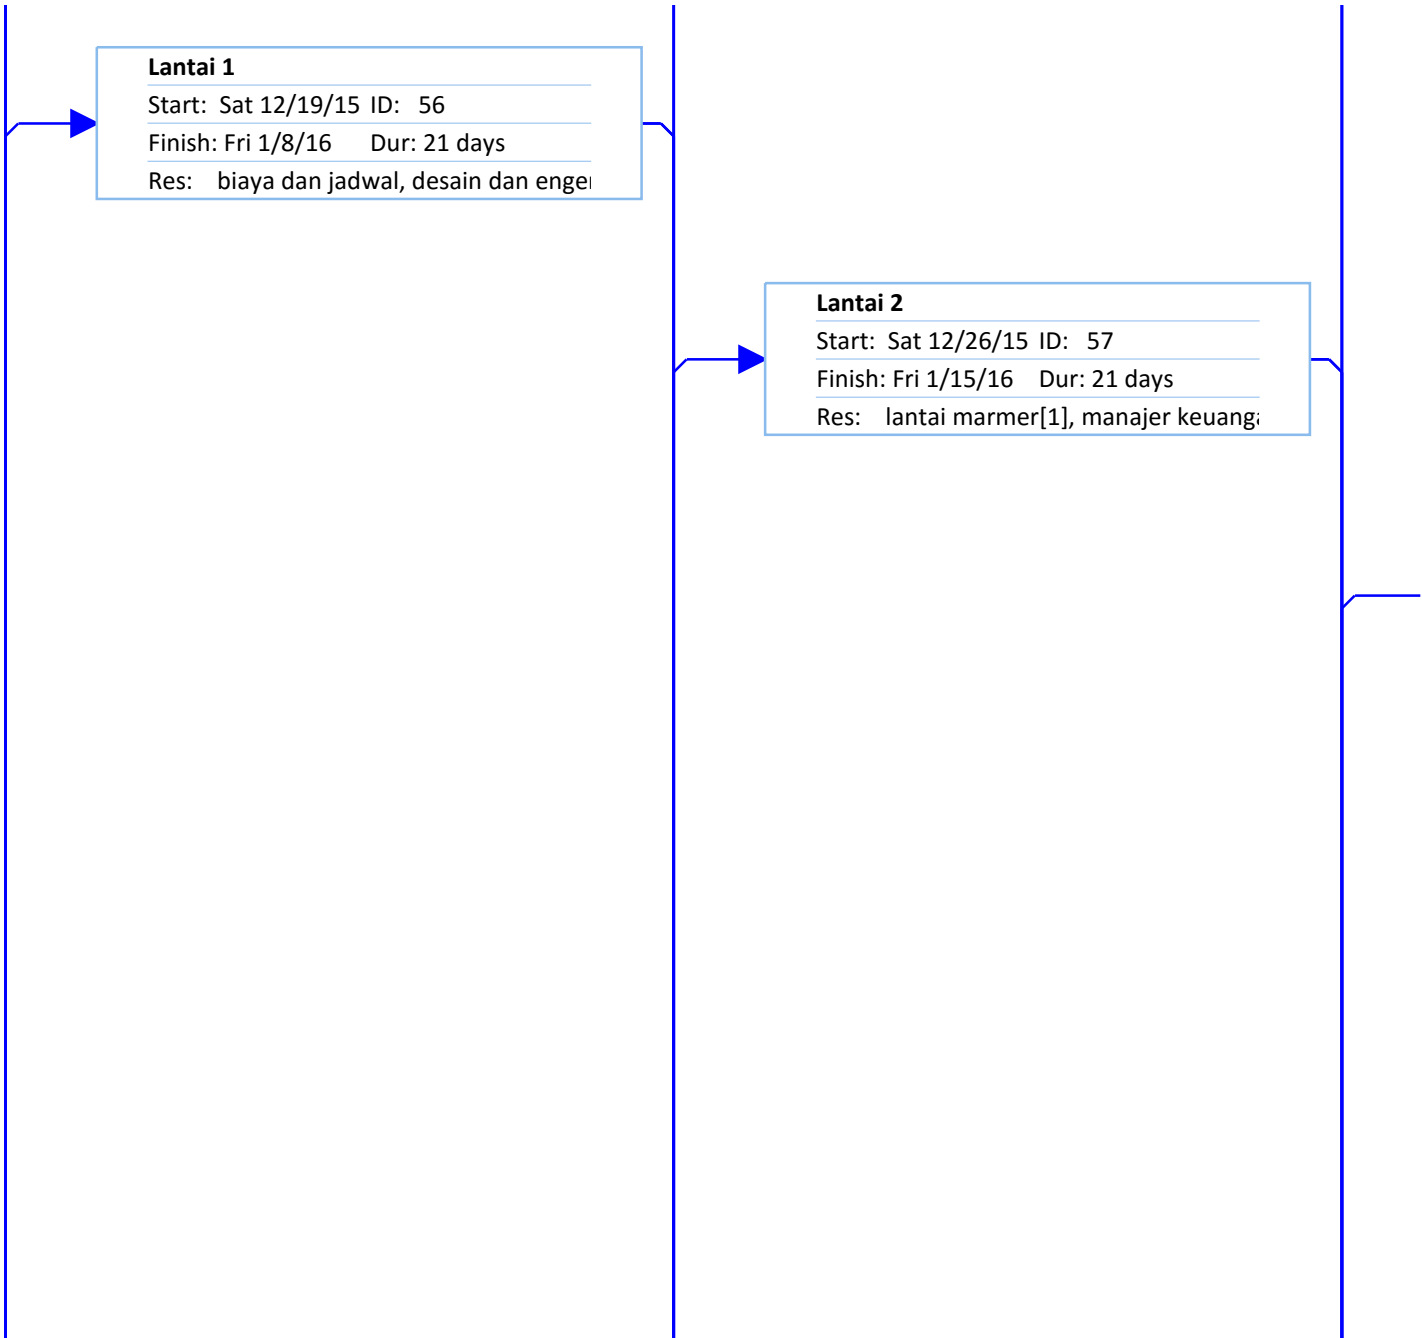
Lantai 1
Start: Sat 12/19/15 ID: 56
Finish: Fri 1/8/16 Dur: 21 days
Res: biaya dan jadwal, desain dan enge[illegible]

Lantai 2
Start: Sat 12/26/15 ID: 57
Finish: Fri 1/15/16 Dur: 21 days
Res: lantai marmer[1], manajer keuang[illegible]